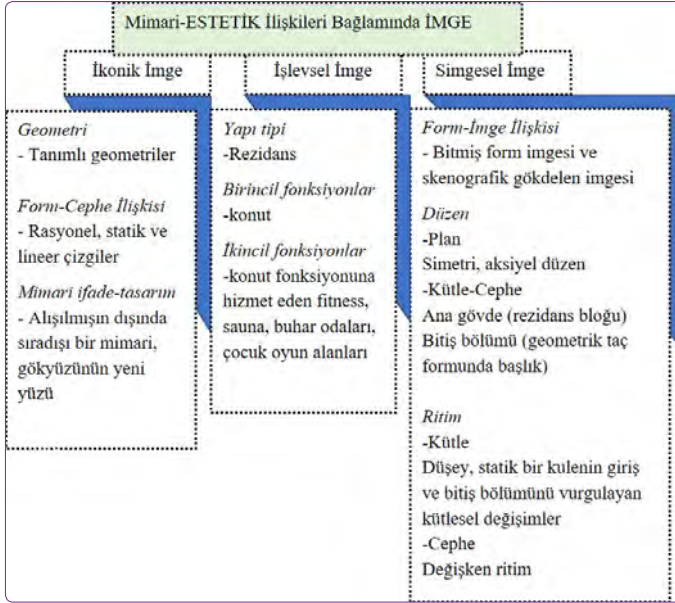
Mimari-ESTETİK İlişkileri Bağlamında İMGE

İkonik İmge

İşlevsel İmge

Simgesel İmge

Geometri
- Tanımlı geometriler

Form-Cephe İlişkisi
- Rasyonel, statik ve lineer çizgiler

Mimari ifade-tasarım
- Alışılmışın dışında sıradışı bir mimari, gökyüzünün yeni yüzü

Yapı tipi
-Rezidans

Birincil fonksiyonlar
-konut

İkincil fonksiyonlar
-konut fonksiyonuna hizmet eden fitness, sauna, buhar odaları, çocuk oyun alanları

Form-İmge İlişkisi
- Bitmiş form imgesi ve skenografik gökdelen imgesi

Düzen
-Plan
Simetri, aksiyel düzen
-Kütle-Cephe
Ana gövde (rezidans bloğu)
Bitiş bölümü (geometrik taç formunda başlık)

Ritim
-Kütle
Düşey, statik bir kulenin giriş ve bitiş bölümünü vurgulayan kütlesel değişimler
-Cephe
Değişken ritim